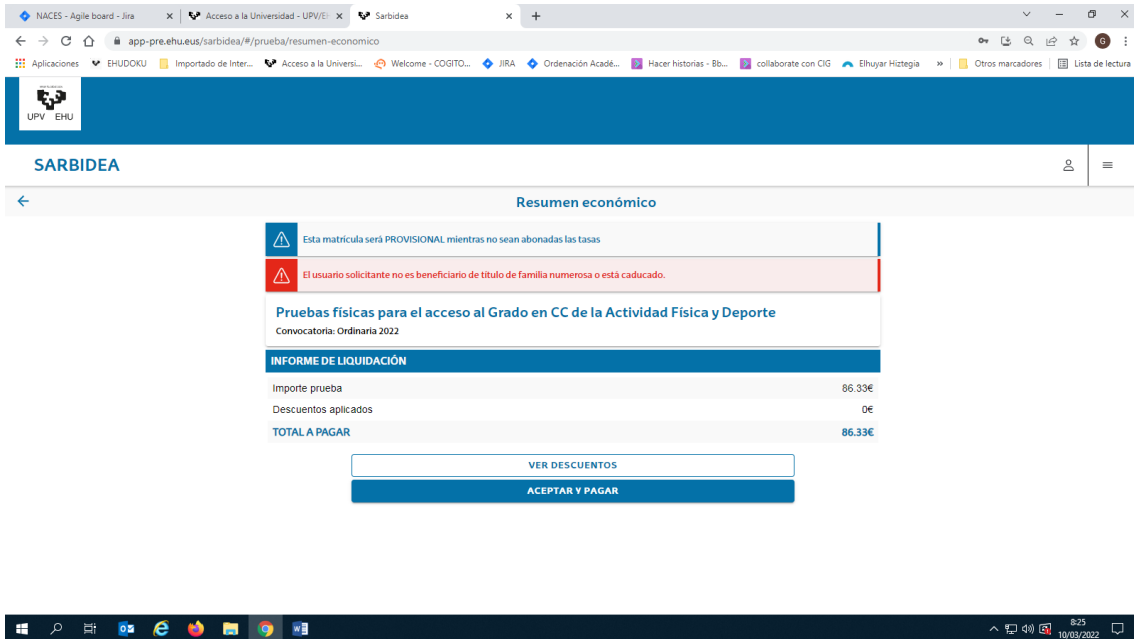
NACES - Agile board - Jira × | Acceso a la Universidad - UPV/E × | Sarbidea × +

app-pre.ehu.eus/sarbidea/#/prueba/resumen-economico

Aplicaciones EHUDOKU Importado de Inter... Acceso a la Universi... Welcome - COGITO... JIRA Ordenación Acadé... Hacer historias - Bb... collaborate con CIG Elhuyar Hiztegia » Otros marcadores Lista de lectura

UPV EHU

SARBIDEA

Resumen económico

Esta matrícula será PROVISIONAL mientras no sean abonadas las tasas

El usuario solicitante no es beneficiario de título de familia numerosa o está caducado.

Pruebas físicas para el acceso al Grado en CC de la Actividad Física y Deporte

Convocatoria: Ordinaria 2022

INFORME DE LIQUIDACIÓN

| | |
|---|---|
| Importe prueba | 86.33€ |
| Descuentos aplicados | 0€ |
| TOTAL A PAGAR | 86.33€ |

VER DESCUENTOS

ACEPTAR Y PAGAR

8:25
10/03/2022